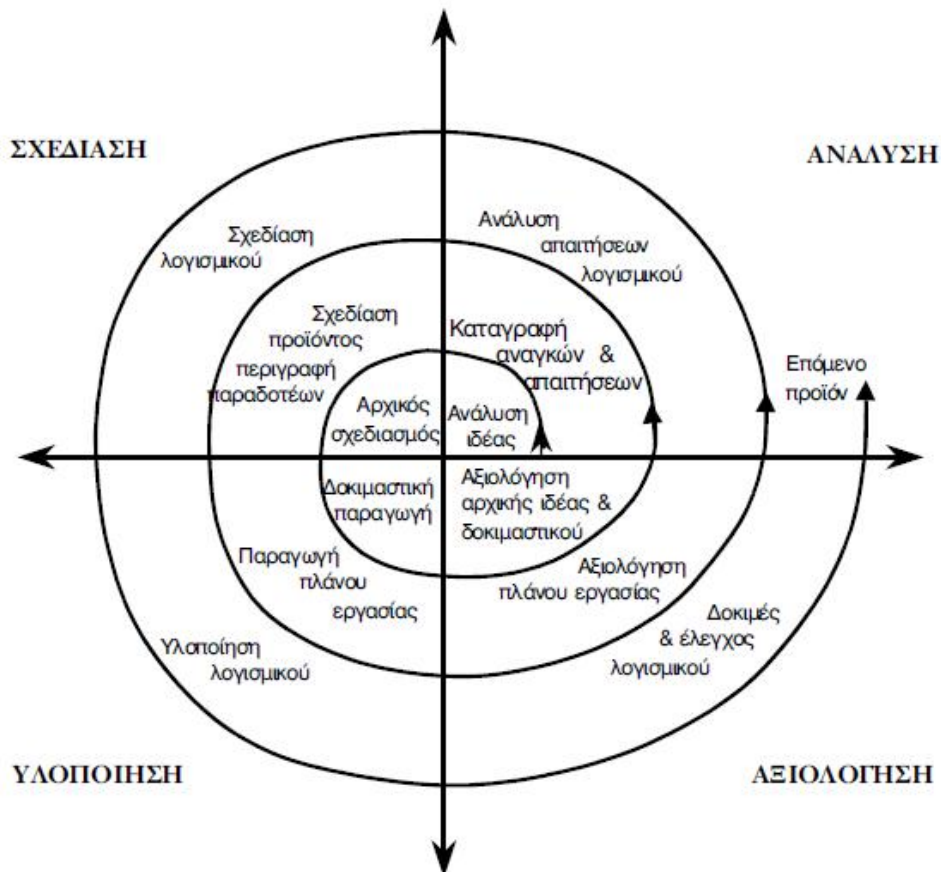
ΣΧΕΔΙΑΣΗ

ΑΝΑΛΥΣΗ

Σχεδίαση λογισμικού

Ανάλυση απαιτήσεων λογισμικού

Σχεδίαση προϊόντος περιγραφή παραδοτέων

Καταγραφή αναγκών & απαιτήσεων

Επόμενο προϊόν

Αρχικός σχεδιασμός

Ανάλυση ιδέας

Δοκιμαστική παραγωγή

Αξιολόγηση αρχικής ιδέας & δοκιμαστικού

Παραγωγή πλάνου εργασίας

Αξιολόγηση πλάνου εργασίας

Υλοποίηση λογισμικού

Δοκιμές & έλεγχος λογισμικού

ΥΛΟΠΟΙΗΣΗ

ΑΞΙΟΛΟΓΗΣΗ